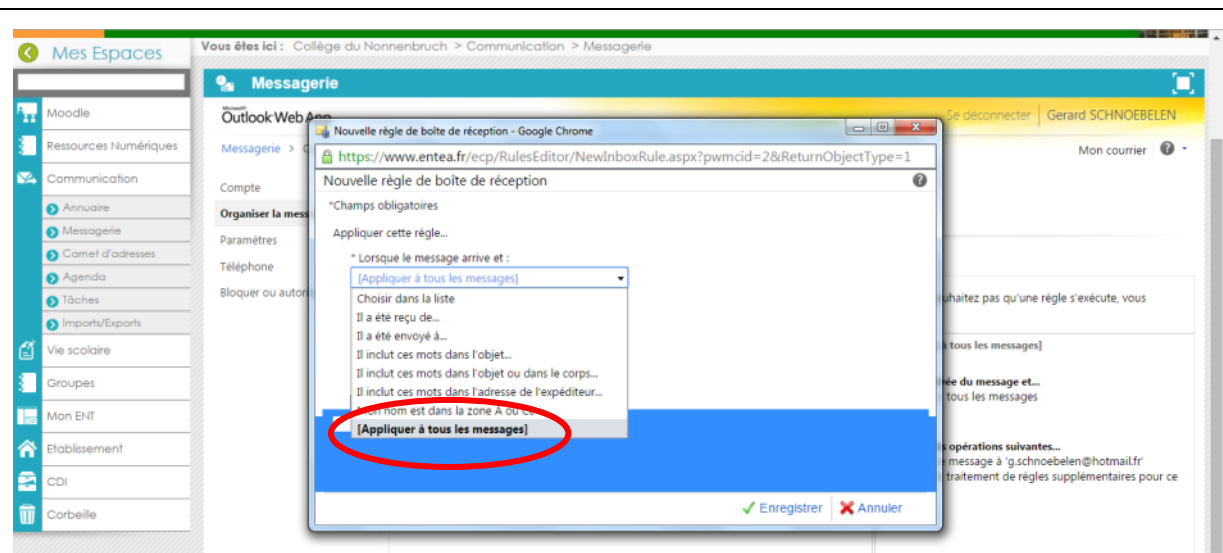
Mes Espaces

Vous êtes ici : Collège du Nonnenbruch > Communication > Messagerie

Moodle
Ressources Numériques
Communication
Annuaire
Messagerie
Carnet d'adresses
Agenda
Tâches
Imports/Exports
Vie scolaire
Groupes
Mon ENT
Etablissement
CDI
Corbeille

Messagerie

Microsoft Outlook Web App

Se déconnecter | Gerard SCHNOEBELEN

Messagerie > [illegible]

Mon courrier

Compte
Organiser la mess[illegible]
Paramètres
Téléphone
Bloquer ou autori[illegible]

Nouvelle règle de boîte de réception - Google Chrome

https://www.entea.fr/ecp/RulesEditor/NewInboxRule.aspx?pwmcid=2&ReturnObjectType=1

Nouvelle règle de boîte de réception

*Champs obligatoires

Appliquer cette règle...

* Lorsque le message arrive et :

[Appliquer à tous les messages]

Choisir dans la liste
Il a été reçu de...
Il a été envoyé à...
Il inclut ces mots dans l'objet...
Il inclut ces mots dans l'objet ou dans le corps...
Il inclut ces mots dans l'adresse de l'expéditeur...
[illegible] nom est dans la zone À ou Cc
[Appliquer à tous les messages]

Enregistrer
Annuler

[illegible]uhaitez pas qu'une règle s'exécute, vous

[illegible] tous les messages]

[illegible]ée du message et...
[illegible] tous les messages

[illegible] opérations suivantes...
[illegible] message à 'g.schnoebelen@hotmail.fr'
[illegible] traitement de règles supplémentaires pour ce